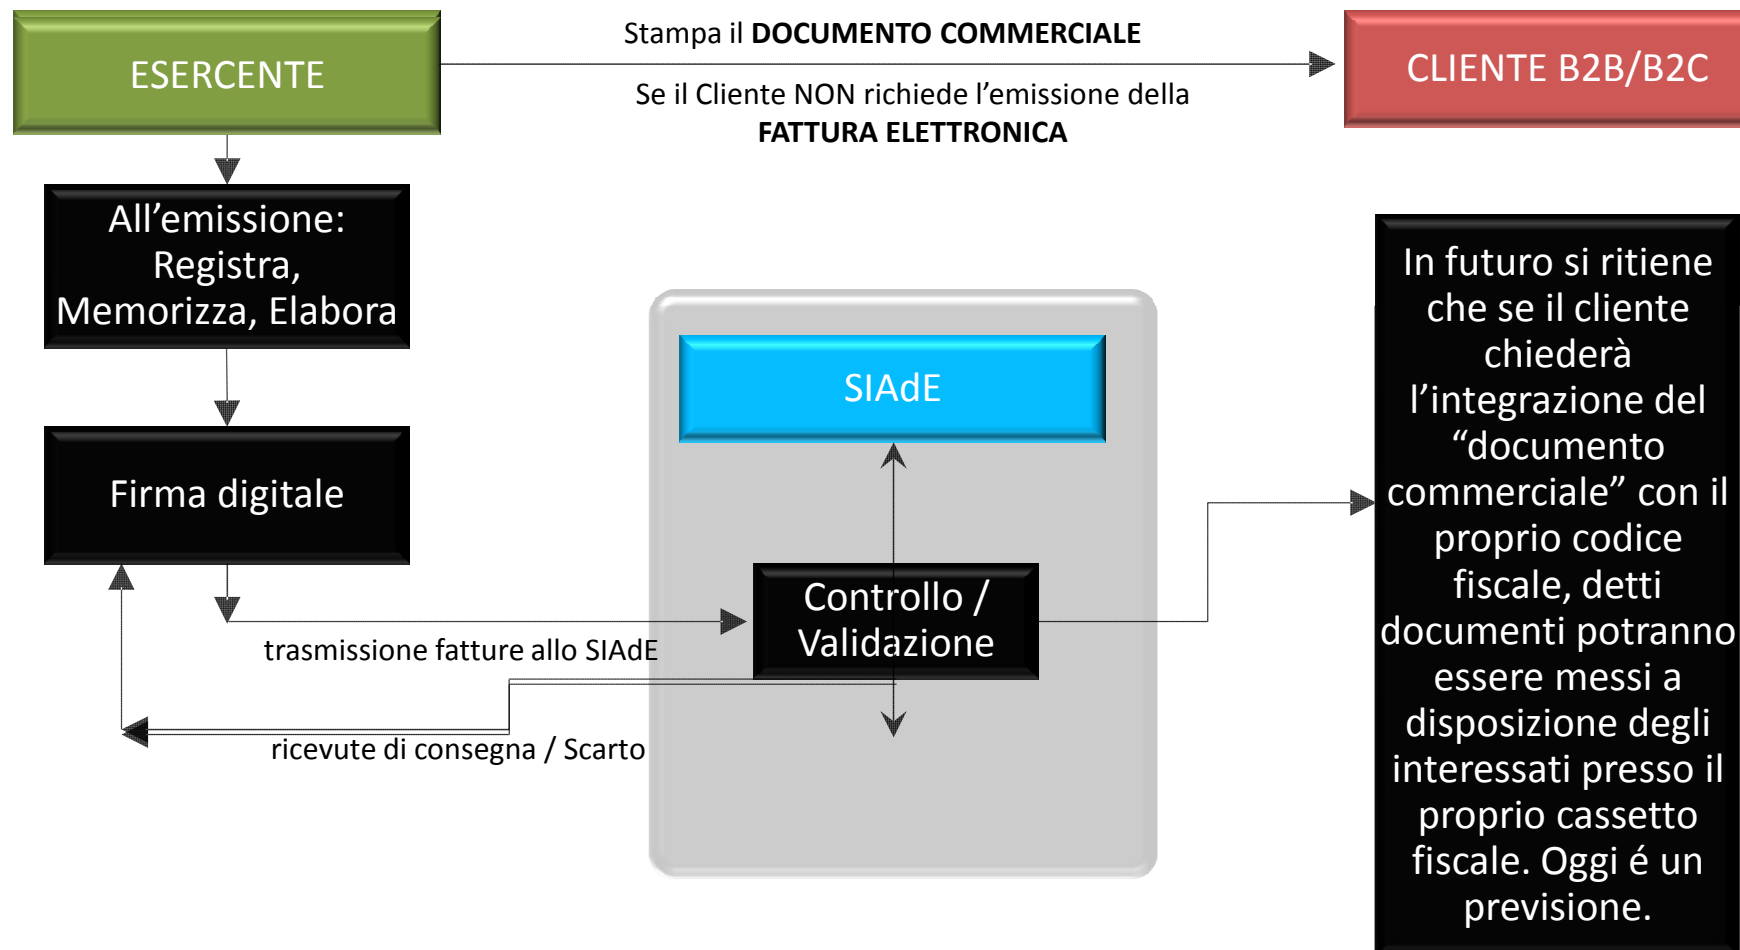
ESERCENTE

Stampa il **DOCUMENTO COMMERCIALE**

Se il Cliente NON richiede l’emissione della **FATTURA ELETTRONICA**

CLIENTE B2B/B2C

All’emissione: Registra, Memorizza, Elabora

Firma digitale

SIAdE

Controllo / Validazione

trasmissione fatture allo SIAdE

ricevute di consegna / Scarto

In futuro si ritiene che se il cliente chiederà l’integrazione del “documento commerciale” con il proprio codice fiscale, detti documenti potranno essere messi a disposizione degli interessati presso il proprio cassetto fiscale. Oggi é un previsione.